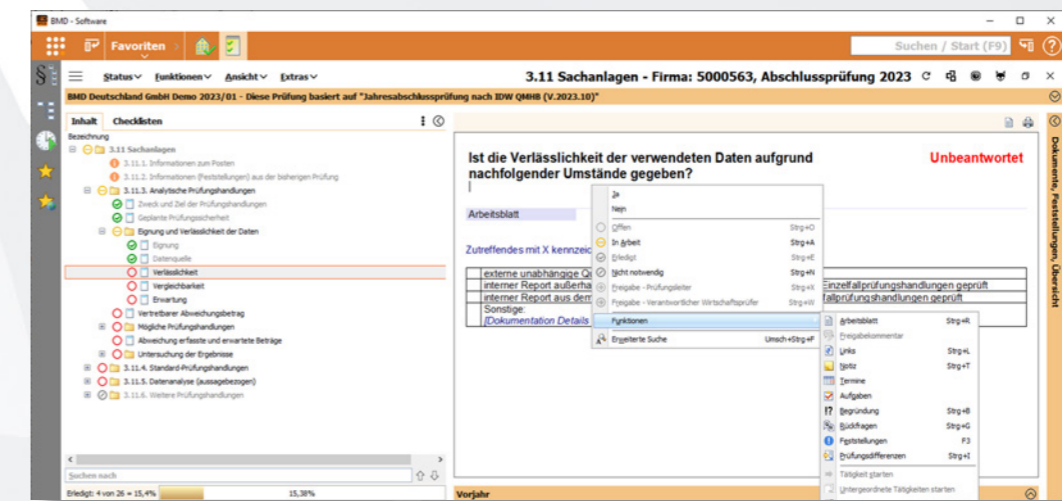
BMD - Software

Favoriten

Suchen / Start (F9)

Status Funktionen Ansicht Extras

3.11 Sachanlagen - Firma: 5000563, Abschlussprüfung 2023

BMD Deutschland GmbH Demo 2023/01 - Diese Prüfung basiert auf "Jahresabschlussprüfung nach IDW QMHB (V.2023.10)"

Inhalt Checklisten

Bezeichnung
3.11 Sachanlagen
3.11.1. Informationen zum Posten
3.11.2. Informationen (Feststellungen) aus der bisherigen Prüfung
3.11.3. Analytische Prüfungshandlungen
Zweck und Ziel der Prüfungshandlungen
Geplante Prüfungssicherheit
Eignung und Verlässlichkeit der Daten
Eignung
Datenquelle
Verlässlichkeit
Vergleichbarkeit
Erwartung
Vertretbarer Abweichungsbetrag
Mögliche Prüfungshandlungen
Abweichung erfasste und erwartete Beträge
Untersuchung der Ergebnisse
3.11.4. Standard-Prüfungshandlungen
3.11.5. Datenanalyse (aussagebezogen)
3.11.6. Weitere Prüfungshandlungen

Suchen nach

Erledigt: 4 von 26 = 15,4% 15,38%

Ist die Verlässlichkeit der verwendeten Daten aufgrund nachfolgender Umstände gegeben?

Unbeantwortet

Arbeitsblatt

Zutreffendes mit X kennzeic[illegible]

externe unabhängige Q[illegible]
interner Report außerha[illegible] Einzelfallprüfungshandlungen geprüft
interner Report aus dem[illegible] fallprüfungshandlungen geprüft
Sonstige:
[Dokumentation Details

Ja
Nein
Offen Strg+O
In Arbeit Strg+A
Erledigt Strg+E
Nicht notwendig Strg+N
Freigabe - Prüfungsleiter Strg+X
Freigabe - Verantwortlicher Wirtschaftsprüfer Strg+W
Funktionen
Erweiterte Suche Umsch+Strg+F

Arbeitsblatt Strg+R
Freigabekommentar
Links Strg+L
Notiz Strg+T
Termine
Aufgaben
Begründung Strg+B
Rückfragen Strg+G
Feststellungen F3
Prüfungsdifferenzen Strg+I
Tätigkeit starten
Untergeordnete Tätigkeiten starten

Vorjahr

Dokumente, Feststellungen, Übersicht